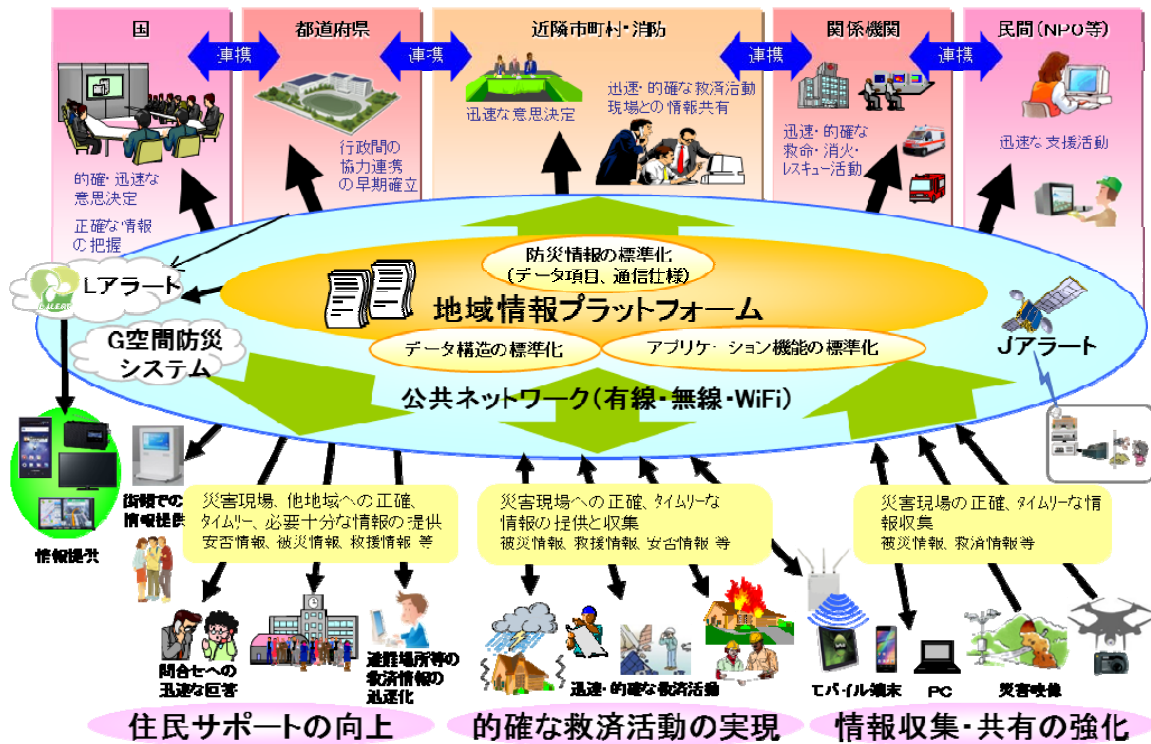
国

都道府県

近隣市町村・消防

関係機関

民間（NPO等）

連携

連携

連携

連携

的確・迅速な意思決定

正確な情報の把握

行政間の協力連携の早期確立

迅速な意思決定

迅速・的確な救済活動現場との情報共有

迅速・的確な救命・消火・レスキュー活動

迅速な支援活動

Lアラート

G空間防災システム

防災情報の標準化（データ項目、通信仕様）

地域情報プラットフォーム

データ構造の標準化

アプリケーション機能の標準化

Jアラート

公共ネットワーク（有線・無線・WiFi）

情報提供

街頭での情報提供

災害現場、他地域への正確、タイムリー、必要十分な情報の提供
安否情報、被災情報、救援情報 等

災害現場への正確、タイムリーな情報の提供と収集
被災情報、救援情報、安否情報 等

災害現場の正確、タイムリーな情報収集
被災情報、救済情報等

問合せへの迅速な回答

避難場所等の救済情報の迅速化

迅速・的確な救済活動

モバイル端末

PC

災害映像

住民サポートの向上

的確な救済活動の実現

情報収集・共有の強化